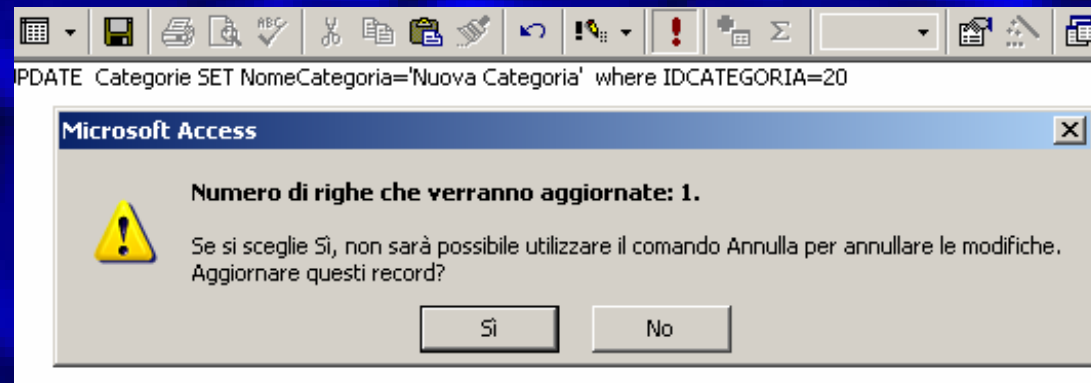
PDATE Categorie SET NomeCategoria='Nuova Categoria' where IDCATEGORIA=20

Microsoft Access

Numero di righe che verranno aggiornate: 1.

Se si sceglie Sì, non sarà possibile utilizzare il comando Annulla per annullare le modifiche. Aggiornare questi record?

Sì

No